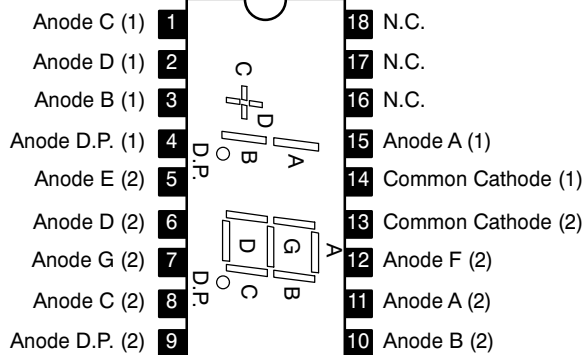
Anode C (1) 1
Anode D (1) 2
Anode B (1) 3
Anode D.P. (1) 4
Anode E (2) 5
Anode D (2) 6
Anode G (2) 7
Anode C (2) 8
Anode D.P. (2) 9

C
D
D.P.
B
A
D
G
A
D.P.
C
B

18 N.C.
17 N.C.
16 N.C.
15 Anode A (1)
14 Common Cathode (1)
13 Common Cathode (2)
12 Anode F (2)
11 Anode A (2)
10 Anode B (2)